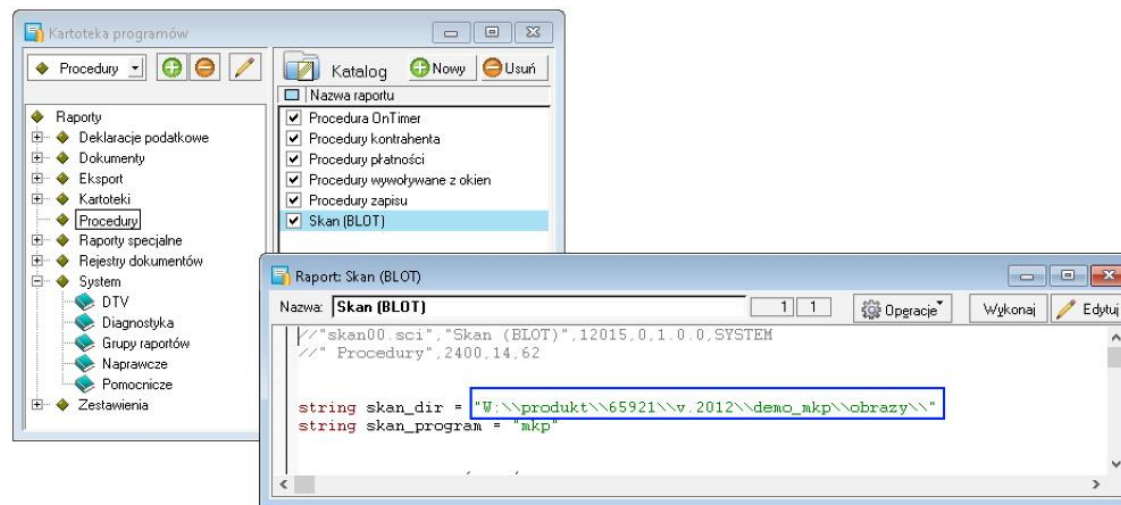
Kartoteka programów

Procedury

Raporty
Deklaracje podatkowe
Dokumenty
Eksport
Kartoteki
Procedury
Raporty specjalne
Rejestry dokumentów
System
DTV
Diagnostyka
Grupy raportów
Naprawcze
Pomocnicze
Zestawienia

Katalog
Nowy
Usuń

| Nazwa raportu |
|---|
| Procedura OnTimer |
| Procedury kontrahenta |
| Procedury płatności |
| Procedury wywoływane z okien |
| Procedury zapisu |
| Skan (BLOT) |

Raport: Skan (BLOT)

Nazwa: Skan (BLOT)
1 1
Operacje
Wykonaj
Edytuj

//"skan00.sci","Skan (BLOT)",12015,0,1.0.0,SYSTEM
//" Procedury",2400,14,62

string skan_dir = "W:\\produkt\\65921\\v.2012\\demo_mkp\\obrazy\\"
string skan_program = "mkp"